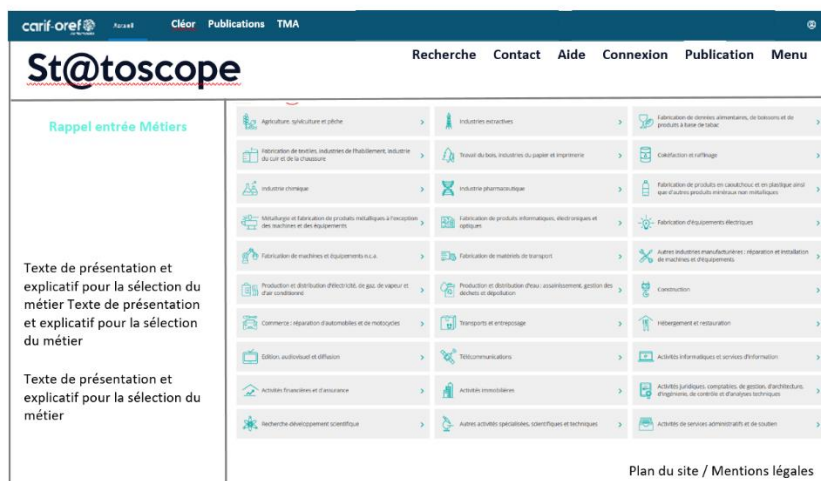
carif-oref Rappel Cléor Publications TMA

St@toscope

Recherche Contact Aide Connexion Publication Menu

Rappel entrée Métiers

Texte de présentation et explicatif pour la sélection du métier Texte de présentation et explicatif pour la sélection du métier

Texte de présentation et explicatif pour la sélection du métier

Agriculture, sylviculture et pêche
Industries extractives
Fabrication de denrées alimentaires, de boissons et de produits à base de tabac
Fabrication de textiles, industries de l'habillement, industrie du cuir et de la chaussure
Travail du bois, industries du papier et imprimerie
Cokéfaction et raffinage
Industrie chimique
Industrie pharmaceutique
Fabrication de produits en caoutchouc et en plastique ainsi que d'autres produits minéraux non métalliques
Métallurgie et fabrication de produits métalliques à l'exception des machines et des équipements
Fabrication de produits informatiques, électroniques et optiques
Fabrication d'équipements électriques
Fabrication de machines et équipements n.c.a.
Fabrication de matériels de transport
Autres industries manufacturières ; réparation et installation de machines et d'équipements
Production et distribution d'électricité, de gaz, de vapeur et d'air conditionné
Production et distribution d'eau ; assainissement, gestion des déchets et dépollution
Construction
Commerce ; réparation d'automobiles et de motocycles
Transports et entreposage
Hébergement et restauration
Édition, audiovisuel et diffusion
Télécommunications
Activités informatiques et services d'information
Activités financières et d'assurance
Activités immobilières
Activités juridiques, comptables, de gestion, d'architecture, d'ingénierie, de contrôle et d'analyses techniques
Recherche-développement scientifique
Autres activités spécialisées, scientifiques et techniques
Activités de services administratifs et de soutien

Plan du site / Mentions légales